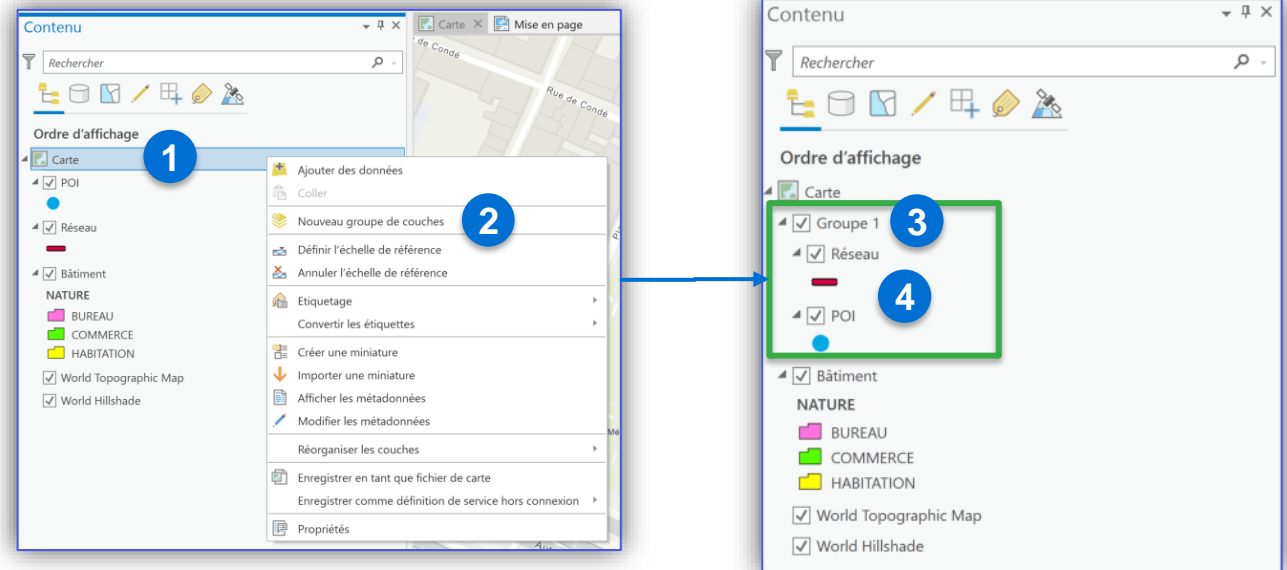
Contenu

Rechercher

Ordre d'affichage

Carte

1

POI

Réseau

Bâtiment

NATURE

BUREAU

COMMERCE

HABITATION

World Topographic Map

World Hillshade

Carte

Mise en page

de Conde

Rue de Conde

Ajouter des données

Coller

Nouveau groupe de couches

2

Définir l'échelle de référence

Annuler l'échelle de référence

Etiquetage

Convertir les étiquettes

Créer une miniature

Importer une miniature

Afficher les métadonnées

Modifier les métadonnées

Réorganiser les couches

Enregistrer en tant que fichier de carte

Enregistrer comme définition de service hors connexion

Propriétés

Contenu

Rechercher

Ordre d'affichage

Carte

Groupe 1

3

Réseau

4

POI

Bâtiment

NATURE

BUREAU

COMMERCE

HABITATION

World Topographic Map

World Hillshade